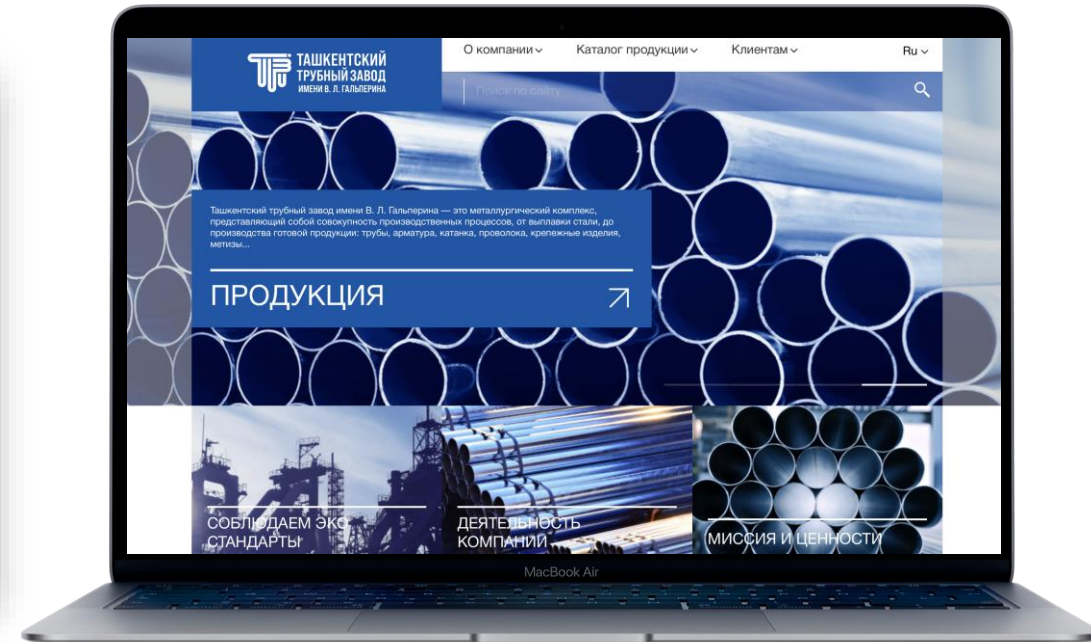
ТАШКЕНТСКИЙ ТРУБНЫЙ ЗАВОД ИМЕНИ В. Л. ГАЛЬПЕРИНА

О компании Каталог продукции Клиентам Ru

Поиск по сайту

Ташкентский трубный завод имени В. Л. Гальперина — это металлургический комплекс, представляющий собой совокупность производственных процессов, от выплавки стали, до производства готовой продукции: трубы, арматура, катанка, проволока, крепежные изделия, метизы...

ПРОДУКЦИЯ

СОБЛЮДАЕМ ЭКО СТАНДАРТЫ

ДЕЯТЕЛЬНОСТЬ КОМПАНИИ

МИССИЯ И ЦЕННОСТИ

MacBook Air